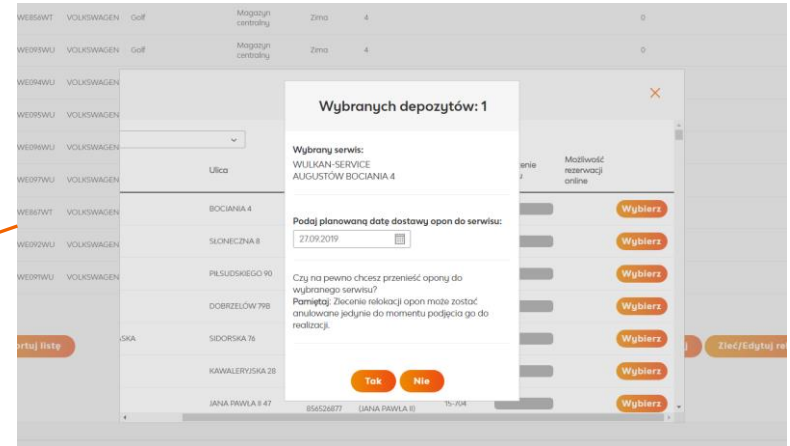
WE856WT VOLKSWAGEN Golf Magazyn centralny Zima 4 0

WE093WU VOLKSWAGEN Golf Magazyn centralny Zima 4 0

WE094WU VOLKSWAGEN

WE095WU VOLKSWAGEN

WE096WU VOLKSWAGEN

WE097WU VOLKSWAGEN

WE867WT VOLKSWAGEN

WE092WU VOLKSWAGEN

WE091WU VOLKSWAGEN

×

Ulica

zenie u

Możliwość rezerwacji online

BOCIANIA 4 Wybierz

SŁONECZNA 8 Wybierz

PIŁSUDSKIEGO 90 Wybierz

DOBRZELÓW 79B Wybierz

SIDORSKA 76 Wybierz

KAWALERYJSKA 28 Wybierz

JANA PAWŁA II 47 856526877 (JANA PAWŁA II) 15-704 Wybierz

ortuj listę

SKA

Zleć/Edytuj re

Wybranych depozytów: 1

Wybrany serwis:
WULKAN-SERVICE
AUGUSTÓW BOCIANIA 4

Podaj planowaną datę dostawy opon do serwisu:

27.09.2019

Czy na pewno chcesz przenieść opony do wybranego serwisu?
Pamiętaj: Zlecenie relokacji opon może zostać anulowane jedynie do momentu podjęcia go do realizacji.

Tak Nie